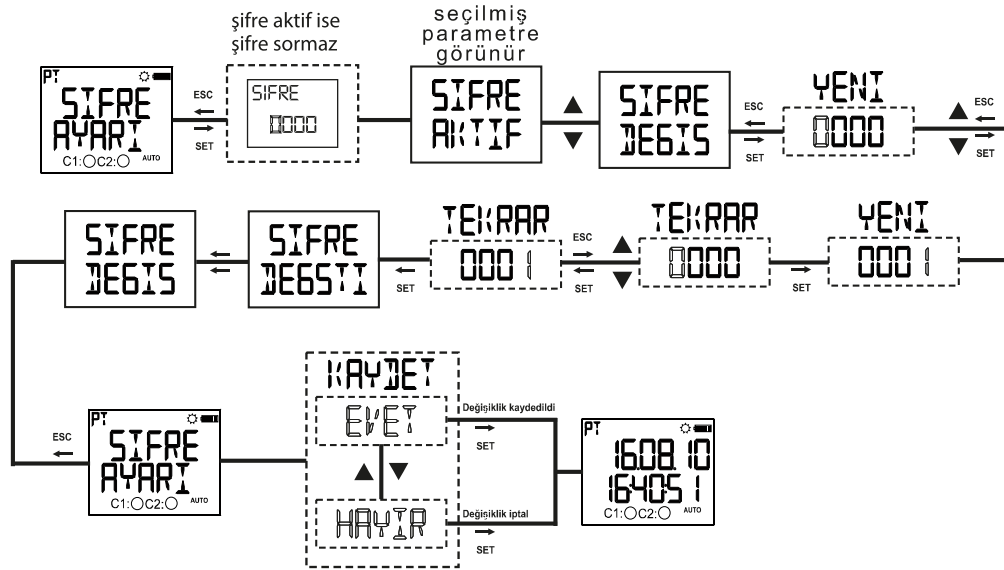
PT
SIFRE
AYARI
C1:○C2:○ AUTO

ESC
SET

şifre aktif ise
şifre sormaz
SIFRE
0000

seçilmiş
parametre
görünür
SIFRE
AKTIF

SIFRE
DEGIS

ESC
SET

YENI
0000

ESC
SET

SIFRE
DEGIS

SIFRE
DEGSTI

SET

TEKRAR
0001

ESC
SET

TEKRAR
0000

SET

YENI
0001

ESC

PT
SIFRE
AYARI
C1:○C2:○ AUTO

KAYDET
EVET
HAYIR

Değişiklik kaydedildi
SET
Değişiklik iptal
SET

PT
16.08.10
164051
C1:○C2:○ AUTO